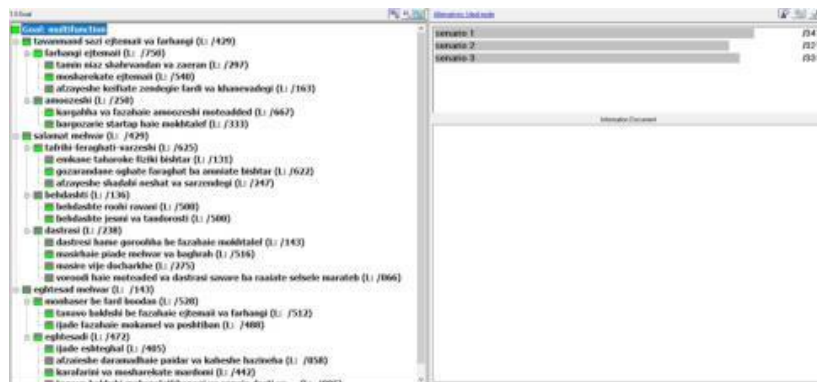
1.0 Goal

Goal: multifunction
tavanmand sazi ejtemai va farhangi (L: .429)
farhangi ejtemaii (L: .750)
tamin niaz shahrvandan va zaeran (L: .297)
mosharekate ejtemaii (L: .540)
afzayeshe keifiate zendegie fardi va khanevadegi (L: .163)
amoozeshi (L: .250)
kargahha va fazahaie amoozeshi moteadded (L: .667)
bargozarie startap haie mokhtalef (L: .333)
salamat mehvar (L: .429)
tafrihi-feraghati-varzeshi (L: .625)
emkane taharoke fiziki bishtar (L: .131)
gozarandane oghate faraghat ba amniate bishtar (L: .622)
afzayeshe shadabi neshat va sarzendegi (L: .247)
behdashti (L: .136)
behdashte roohi ravani (L: .500)
behdashte jesmi va tandorosti (L: .500)
dastresi (L: .238)
dastresi hame goroohha be fazahaie mokhtalef (L: .143)
masirhaie piade mehvar va baghrah (L: .516)
masire vije docharkhe (L: .275)
voroodi haie moteaded va dastrasi savare ba raaiate selsele marateb (L: .066)
eghtesad mehvar (L: .143)
monhaser be fard boodan (L: .528)
tanavo bakhshi be fazahaie ejtemaii va farhangi (L: .512)
ijade fazahaie mokamel va poshtiban (L: .488)
eghtesadi (L: .472)
ijade eshteghal (L: .405)
afzaieshe daramadhaie paidar va kaheshe hazineha (L: .058)
karafarini va mosharekate mardomi (L: .442)
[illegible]

Alternatives: Ideal mode
senario 1 .34
senario 2 .32
senario 3 .33

Information Document